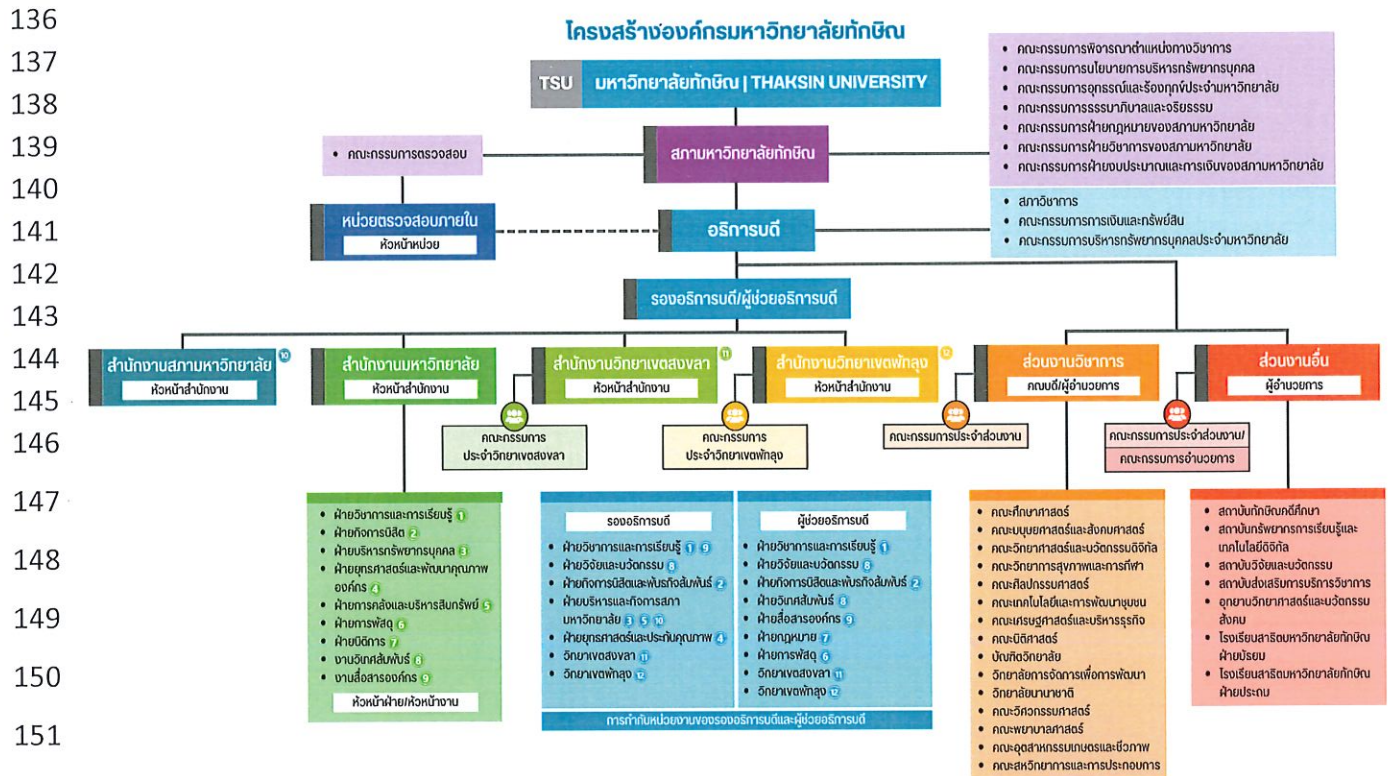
136
137
138
139
140
141
142
143
144
145
146
147
148
149
150
151

โครงสร้างองค์กรมหาวิทยาลัยทักษิณ

TSU มหาวิทยาลัยทักษิณ | THAKSIN UNIVERSITY

• คณะกรรมการพิจารณาตำแหน่งทางวิชาการ
• คณะกรรมการนโยบายการบริหารทรัพยากรบุคคล
• คณะกรรมการอุทธรณ์และร้องทุกข์ประจำมหาวิทยาลัย
• คณะกรรมการธรรมาภิบาลและจริยธรรม
• คณะกรรมการฝ่ายกฎหมายของสภามหาวิทยาลัย
• คณะกรรมการฝ่ายวิชาการของสภามหาวิทยาลัย
• คณะกรรมการฝ่ายงบประมาณและการเงินของสภามหาวิทยาลัย

• คณะกรรมการตรวจสอบ

สภามหาวิทยาลัยทักษิณ

หน่วยตรวจสอบภายใน
หัวหน้าหน่วย

อธิการบดี

• สภาวิชาการ
• คณะกรรมการการเงินและทรัพย์สิน
• คณะกรรมการบริหารทรัพยากรบุคคลประจำมหาวิทยาลัย

รองอธิการบดี/ผู้ช่วยอธิการบดี

สำนักงานสภามหาวิทยาลัย 10
หัวหน้าสำนักงาน

สำนักงานมหาวิทยาลัย
หัวหน้าสำนักงาน

สำนักงานวิทยาเขตสงขลา 11
หัวหน้าสำนักงาน

สำนักงานวิทยาเขตพัทลุง 12
หัวหน้าสำนักงาน

ส่วนงานวิชาการ
คณบดี/ผู้อำนวยการ

ส่วนงานอื่น
ผู้อำนวยการ

คณะกรรมการ
ประจำวิทยาเขตสงขลา

คณะกรรมการ
ประจำวิทยาเขตพัทลุง

คณะกรรมการประจำส่วนงาน

คณะกรรมการประจำส่วนงาน/
คณะกรรมการอำนวยการ

• ฝ่ายวิชาการและการเรียนรู้ 1
• ฝ่ายกิจการนิสิต 2
• ฝ่ายบริหารทรัพยากรบุคคล 3
• ฝ่ายยุทธศาสตร์และพัฒนาคุณภาพองค์กร 4
• ฝ่ายการคลังและบริหารสินทรัพย์ 5
• ฝ่ายการพัสดุ 6
• ฝ่ายนิติการ 7
• งานวิเทศสัมพันธ์ 8
• งานสื่อสารองค์กร 9
หัวหน้าฝ่าย/หัวหน้างาน

รองอธิการบดี
• ฝ่ายวิชาการและการเรียนรู้ 1 9
• ฝ่ายวิจัยและนวัตกรรม 8
• ฝ่ายกิจการนิสิตและพันธกิจสัมพันธ์ 2
• ฝ่ายบริหารและกิจการสภามหาวิทยาลัย 3 5 10
• ฝ่ายยุทธศาสตร์และประกันคุณภาพ 4
• วิทยาเขตสงขลา 11
• วิทยาเขตพัทลุง 12

ผู้ช่วยอธิการบดี
• ฝ่ายวิชาการและการเรียนรู้ 1
• ฝ่ายวิจัยและนวัตกรรม 6
• ฝ่ายกิจการนิสิตและพันธกิจสัมพันธ์ 2
• ฝ่ายวิเทศสัมพันธ์ 8
• ฝ่ายสื่อสารองค์กร 9
• ฝ่ายกฎหมาย 7
• ฝ่ายการพัสดุ 6
• วิทยาเขตสงขลา 11
• วิทยาเขตพัทลุง 12

การกำกับหน่วยงานของรองอธิการบดีและผู้ช่วยอธิการบดี

• คณะศึกษาศาสตร์
• คณะมนุษยศาสตร์และสังคมศาสตร์
• คณะวิทยาศาสตร์และนวัตกรรมดิจิทัล
• คณะวิทยาการสุขภาพและการกีฬา
• คณะศิลปกรรมศาสตร์
• คณะเทคโนโลยีและการพัฒนาชุมชน
• คณะเศรษฐศาสตร์และบริหารธุรกิจ
• คณะนิติศาสตร์
• บัณฑิตวิทยาลัย
• วิทยาลัยการจัดการเพื่อการพัฒนา
• วิทยาลัยนานาชาติ
• คณะวิศวกรรมศาสตร์
• คณะพยาบาลศาสตร์
• คณะอุตสาหกรรมเกษตรและชีวภาพ
• คณะสหวิทยาการและการประกอบการ

• สถาบันทักษิณคดีศึกษา
• สถาบันทรัพยากรการเรียนรู้และเทคโนโลยีดิจิทัล
• สถาบันวิจัยและนวัตกรรม
• สถาบันส่งเสริมการบริการวิชาการ
• อุทยานวิทยาศาสตร์และนวัตกรรมสังคม
• โรงเรียนสาธิตมหาวิทยาลัยทักษิณ ฝ่ายมัธยม
• โรงเรียนสาธิตมหาวิทยาลัยทักษิณ ฝ่ายประถม